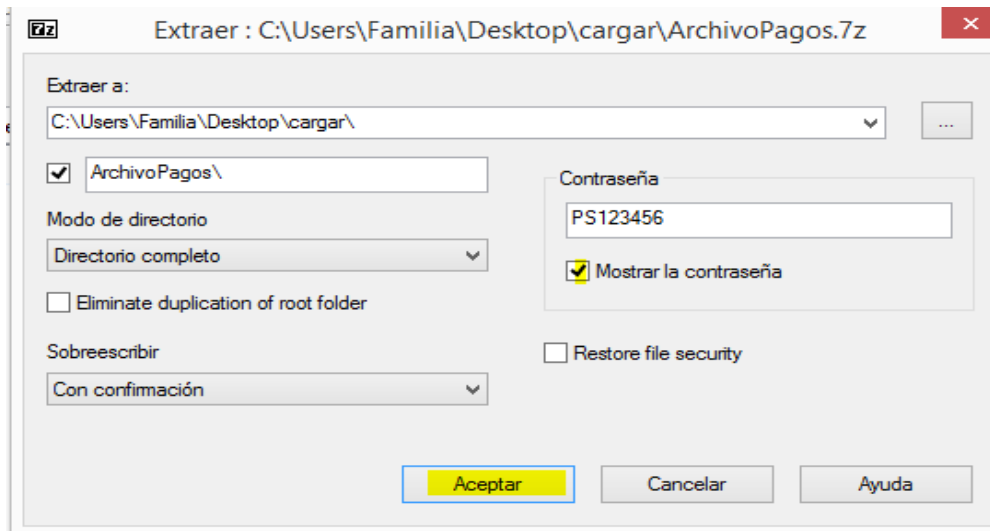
7z Extraer : C:\Users\Familia\Desktop\cargar\ArchivoPagos.7z

Extraer a:
C:\Users\Familia\Desktop\cargar\
...

ArchivoPagos\

Modo de directorio
Directorio completo

Eliminate duplication of root folder

Sobreescribir
Con confirmación

Contraseña
PS123456
Mostrar la contraseña

Restore file security

Aceptar
Cancelar
Ayuda